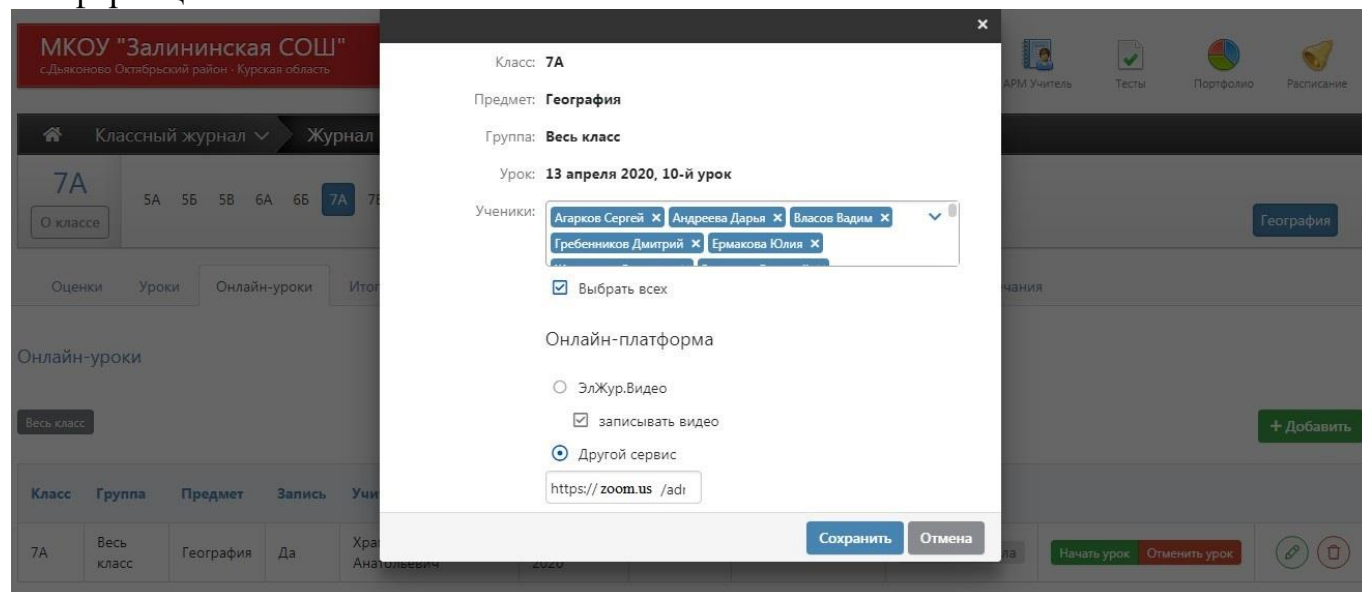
МКОУ "Залининская СОШ"
с.Дьяконово Октябрьский район · Курская область

АРМ Учитель Тесты Портфолио Расписание

Классный журнал Журнал

7А
О классе

5А 5Б 5В 6А 6Б 7А 7Б

География

Оценки Уроки Онлайн-уроки Ито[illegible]

Онлайн-уроки

Весь класс

+ Добавить

| Класс | Группа | Предмет | Запись | Учи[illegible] | | | |
|---|---|---|---|---|---|---|---|
| 7А | Весь класс | География | Да | Хра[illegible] Анатольевич | 2020 | Начать урок | Отменить урок |

×

Класс: 7А

Предмет: География

Группа: Весь класс

Урок: 13 апреля 2020, 10-й урок

Ученики: Агарков Сергей × Андреева Дарья × Власов Вадим × Гребенников Дмитрий × Ермакова Юлия × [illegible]

Выбрать всех

Онлайн-платформа

ЭлЖур.Видео

записывать видео

Другой сервис

https:// zoom.us /adı

Сохранить Отмена